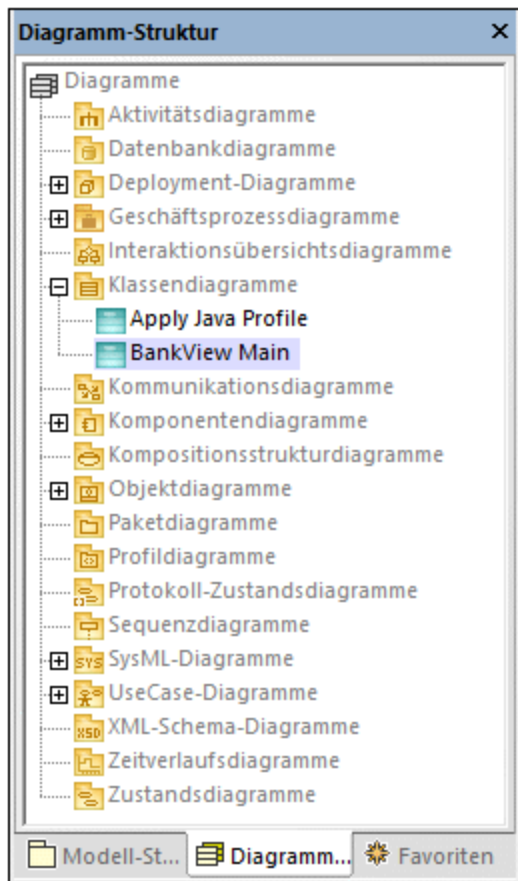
Diagramm-Struktur ×

Diagramme
Aktivitätsdiagramme
Datenbankdiagramme
Deployment-Diagramme
Geschäftsprozessdiagramme
Interaktionsübersichtsdiagramme
Klassendiagramme
Apply Java Profile
BankView Main
Kommunikationsdiagramme
Komponentendiagramme
Kompositionsstrukturdiagramme
Objektdiagramme
Paketdiagramme
Profildiagramme
Protokoll-Zustandsdiagramme
Sequenzdiagramme
SYS SysML-Diagramme
UseCase-Diagramme
XSD XML-Schema-Diagramme
Zeitverlaufsdiagramme
Zustandsdiagramme

Modell-St... Diagramm... Favoriten